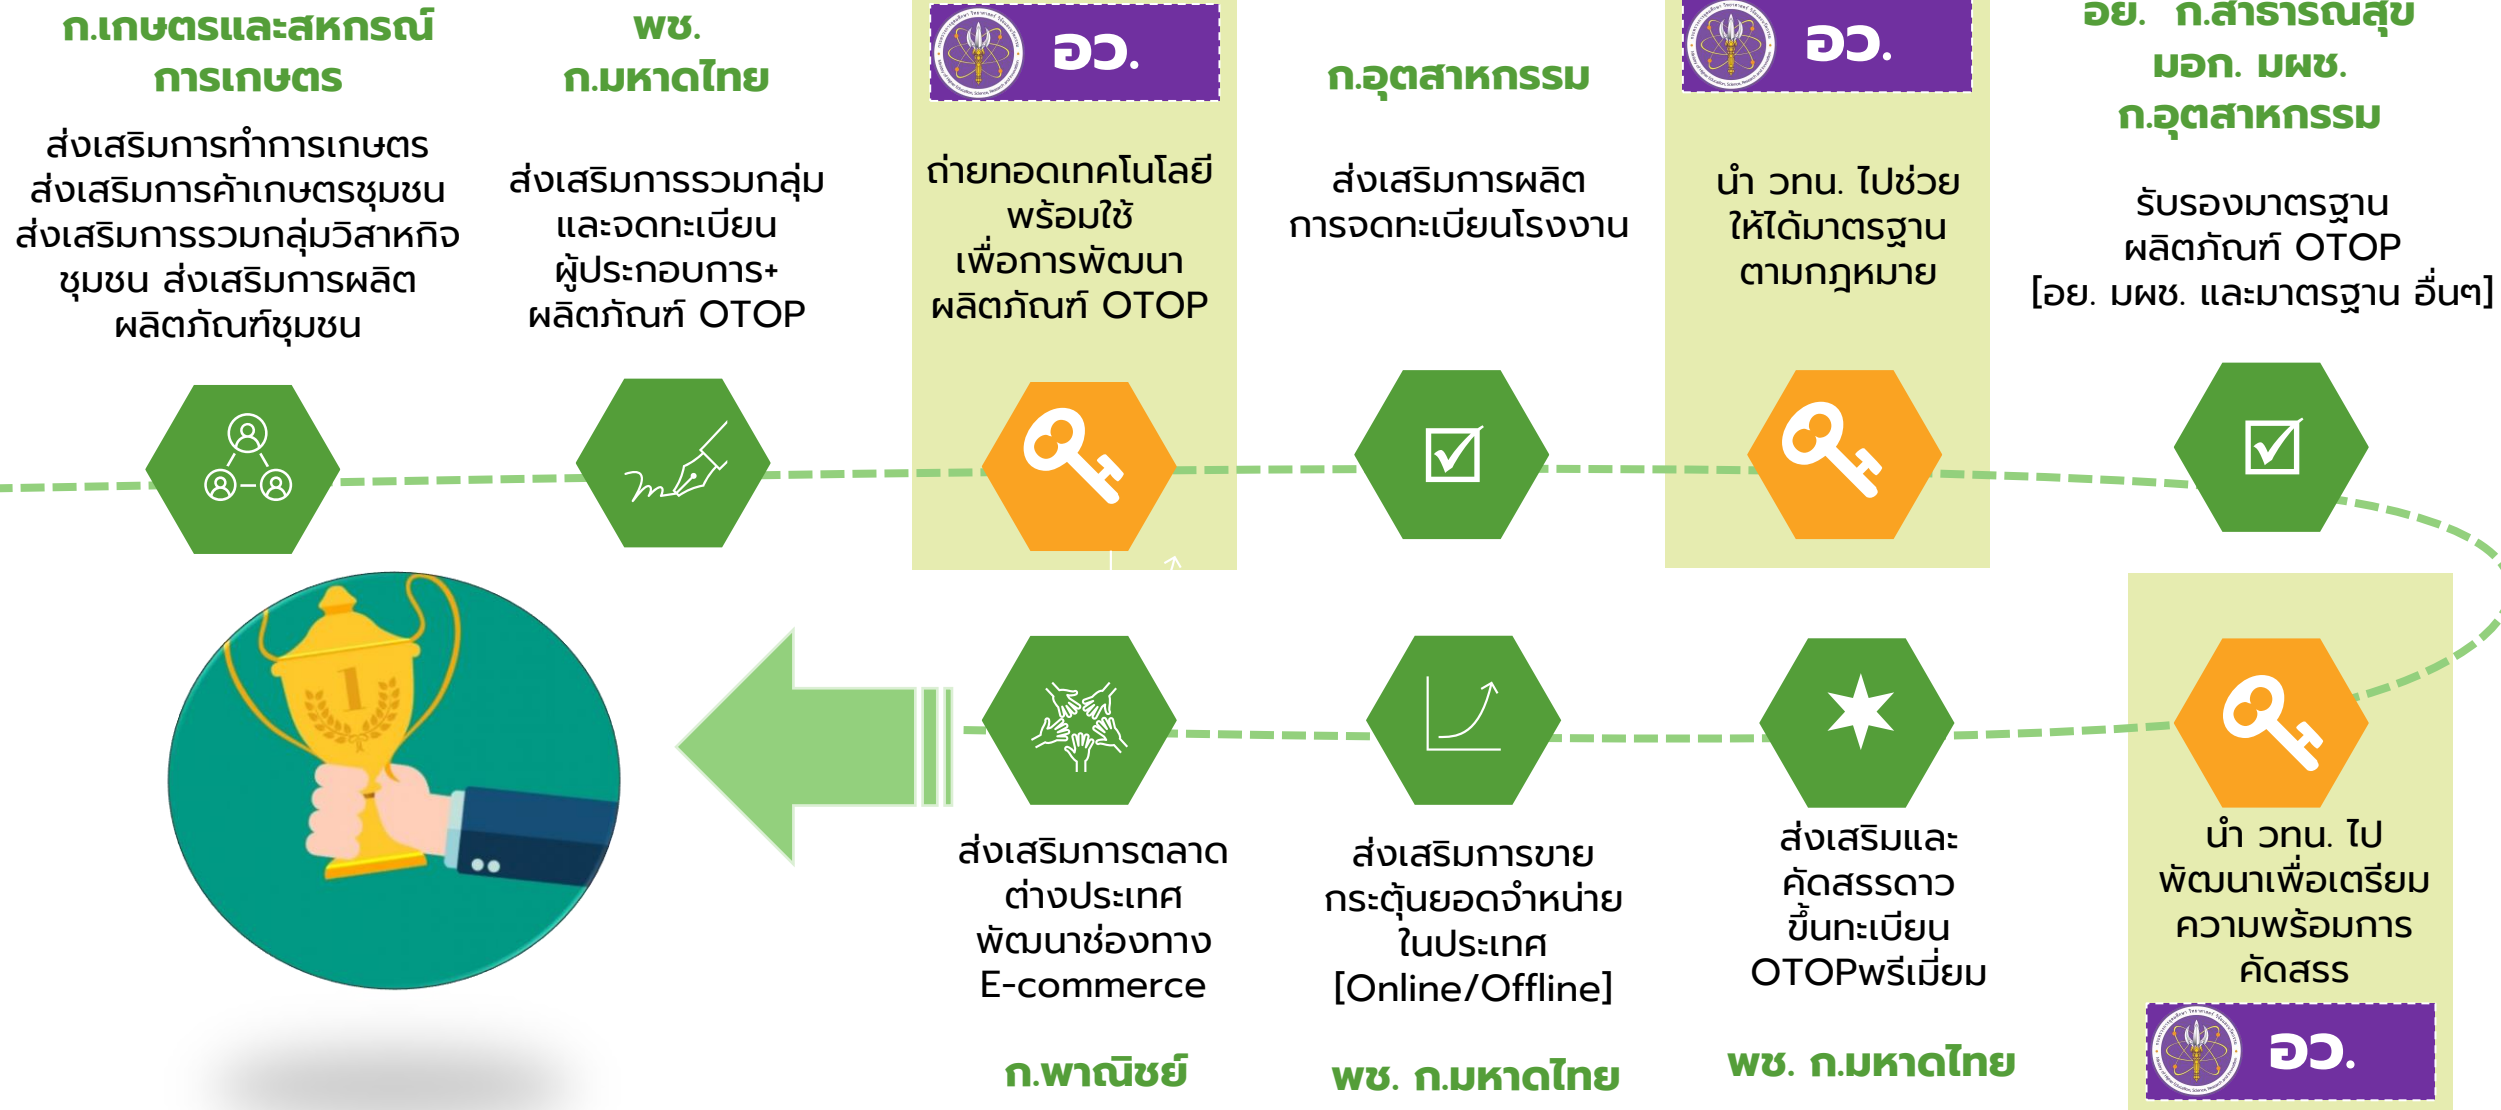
ก.เกษตรและสหกรณ์ การเกษตร

ส่งเสริมการทำการเกษตร ส่งเสริมการค้าเกษตรชุมชน ส่งเสริมการรวมกลุ่มวิสาหกิจชุมชน ส่งเสริมการผลิต ผลิตภัณฑ์ชุมชน

พช. ก.มหาดไทย

ส่งเสริมการรวมกลุ่ม และจดทะเบียน ผู้ประกอบการ+ ผลิตภัณฑ์ OTOP

อว.

ถ่ายทอดเทคโนโลยี พร้อมใช้ เพื่อการพัฒนา ผลิตภัณฑ์ OTOP

ก.อุตสาหกรรม

ส่งเสริมการผลิต การจดทะเบียนโรงงาน

อว.

นำ วทน. ไปช่วย ให้ได้มาตรฐาน ตามกฎหมาย

อย. ก.สาธารณสุข มอก. มผช. ก.อุตสาหกรรม

รับรองมาตรฐาน ผลิตภัณฑ์ OTOP [อย. มผช. และมาตรฐาน อื่นๆ]

1

ส่งเสริมการตลาด ต่างประเทศ พัฒนาช่องทาง E-commerce

ก.พาณิชย์

ส่งเสริมการขาย กระตุ้นยอดจำหน่าย ในประเทศ [Online/Offline]

พช. ก.มหาดไทย

ส่งเสริมและ คัดสรรดาว ขึ้นทะเบียน OTOPพรีเมี่ยม

พช. ก.มหาดไทย

นำ วทน. ไป พัฒนาเพื่อเตรียม ความพร้อมการ คัดสรร

อว.